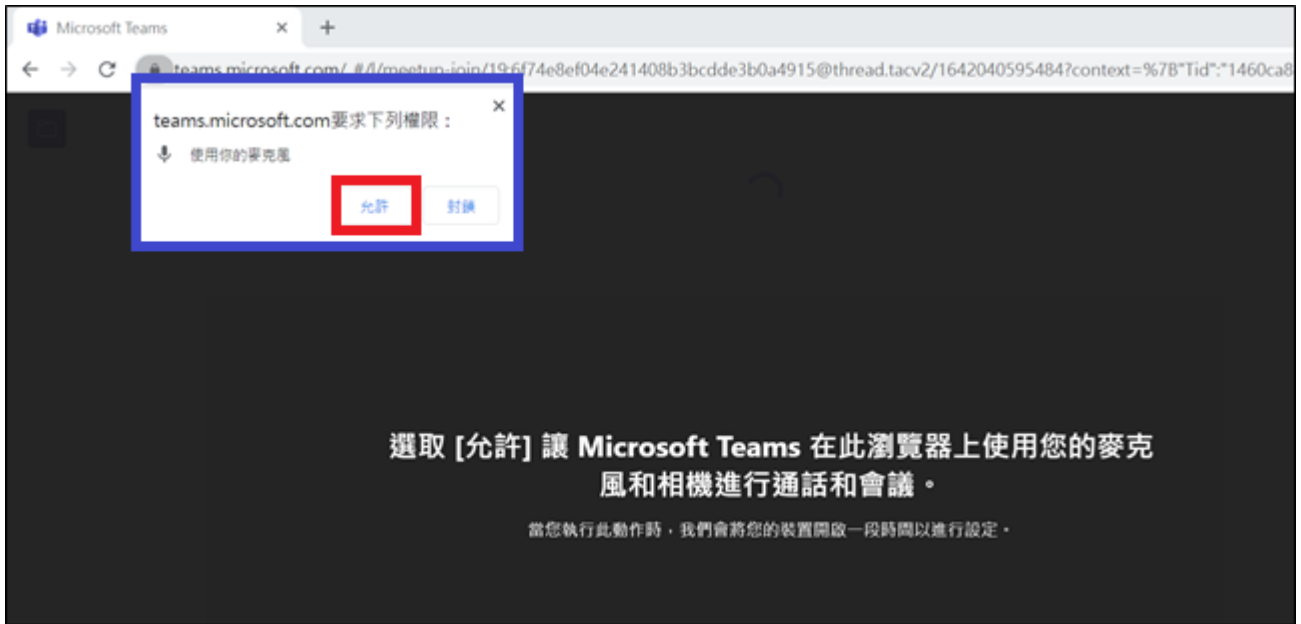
Microsoft Teams ×
+
teams.microsoft.com/_#/l/meetup-join/19:6f74e8ef04e241408b3bcdde3b0a4915@thread.tacv2/1642040595484?context=%7B"Tid":"1460ca8

teams.microsoft.com要求下列權限：
使用你的麥克風
允許
封鎖
×

選取 [允許] 讓 Microsoft Teams 在此瀏覽器上使用您的麥克風和相機進行通話和會議。

當您執行此動作時，我們會將您的裝置開啟一段時間以進行設定。